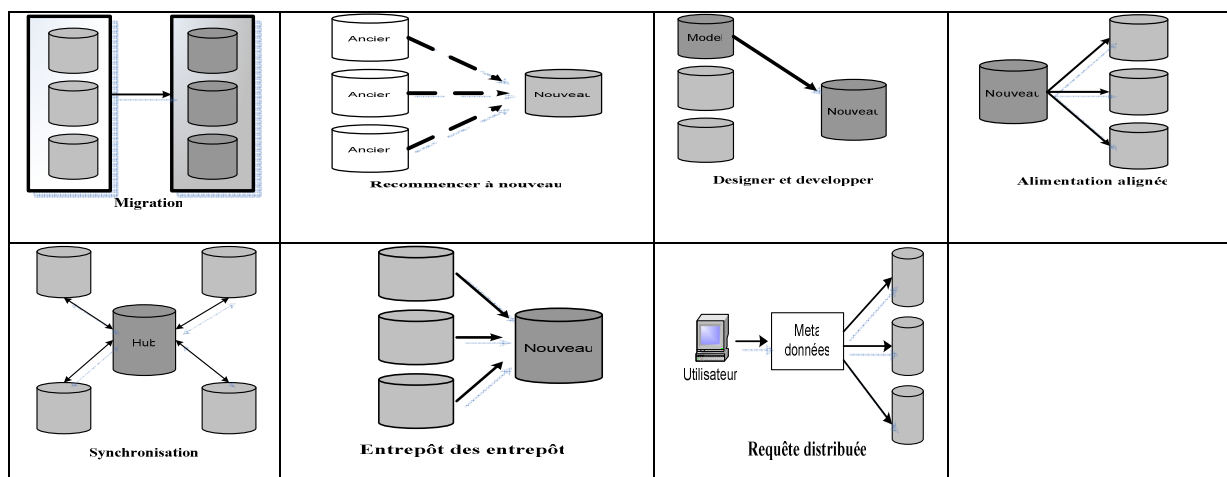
| Migration | Ancier Ancier Ancier Nouveau Recommencer à nouveau | Model Nouveau Designer et developper | Nouveau Alimentation alignée |
|---|---|---|---|
| Hub Synchronisation | Nouveau Entrepôt des entrepôt | Utilisateur Meta données Requête distribuée | |